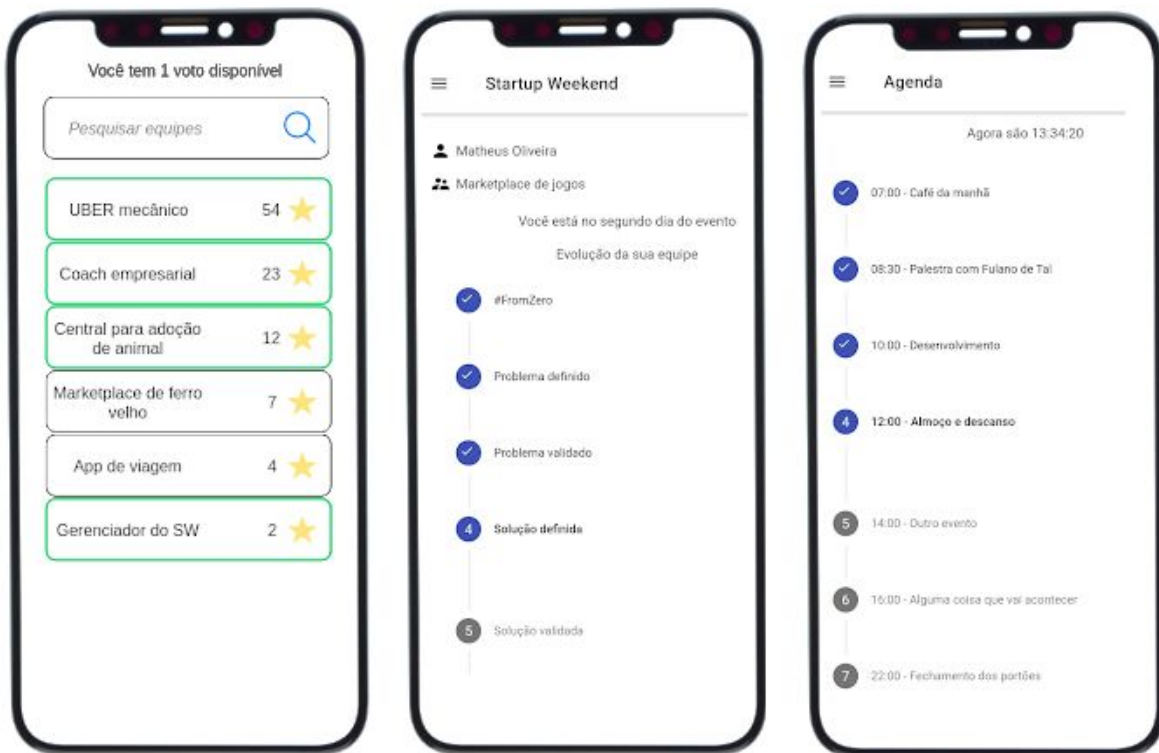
Você tem 1 voto disponível

Pesquisar equipes

UBER mecânico 54

Coach empresarial 23

Central para adoção de animal 12

Marketplace de ferro velho 7

App de viagem 4

Gerenciador do SW 2

Startup Weekend

Matheus Oliveira

Marketplace de jogos

Você está no segundo dia do evento

Evolução da sua equipe

#FromZero

Problema definido

Problema validado

4 Solução definida

5 Solução validada

Agenda

Agora são 13:34:20

07:00 - Café da manhã

08:30 - Palestra com Fulano de Tal

10:00 - Desenvolvimento

4 12:00 - Almoço e descanso

5 14:00 - Outro evento

6 16:00 - Alguma coisa que vai acontecer

7 22:00 - Fechamento dos portões